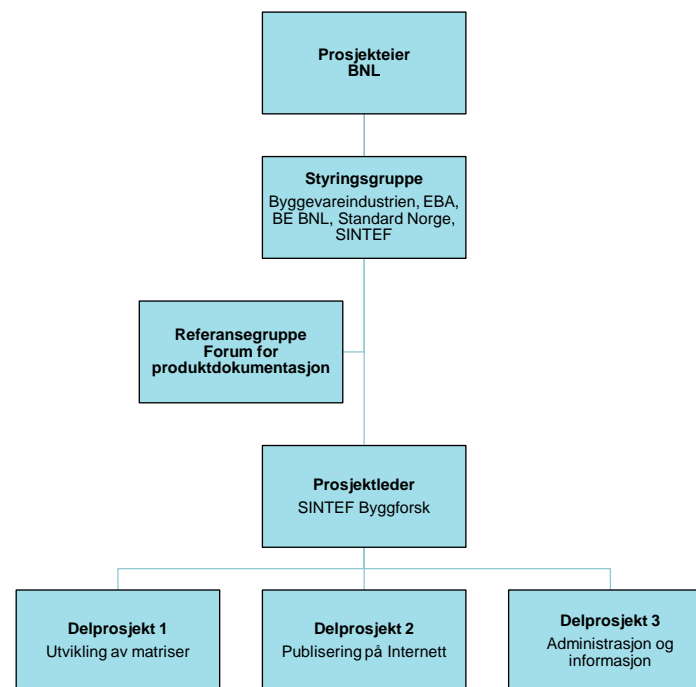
Prosjekteier
BNL

Styringsgruppe
Byggevareindustrien, EBA, BE BNL, Standard Norge, SINTEF

Referansegruppe
Forum for produktdokumentasjon

Prosjektleder
SINTEF Byggforsk

Delprosjekt 1
Utvikling av matriser

Delprosjekt 2
Publisering på Internett

Delprosjekt 3
Administrasjon og informasjon